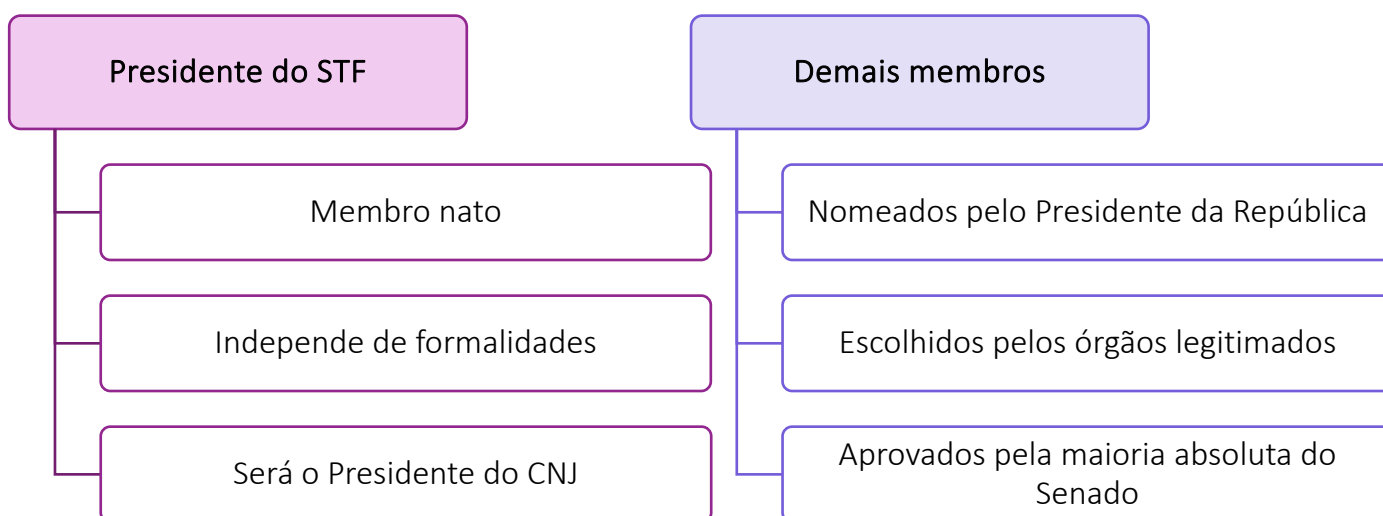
Presidente do STF

Membro nato

Independe de formalidades

Será o Presidente do CNJ

Demais membros

Nomeados pelo Presidente da República

Escolhidos pelos órgãos legitimados

Aprovados pela maioria absoluta do Senado